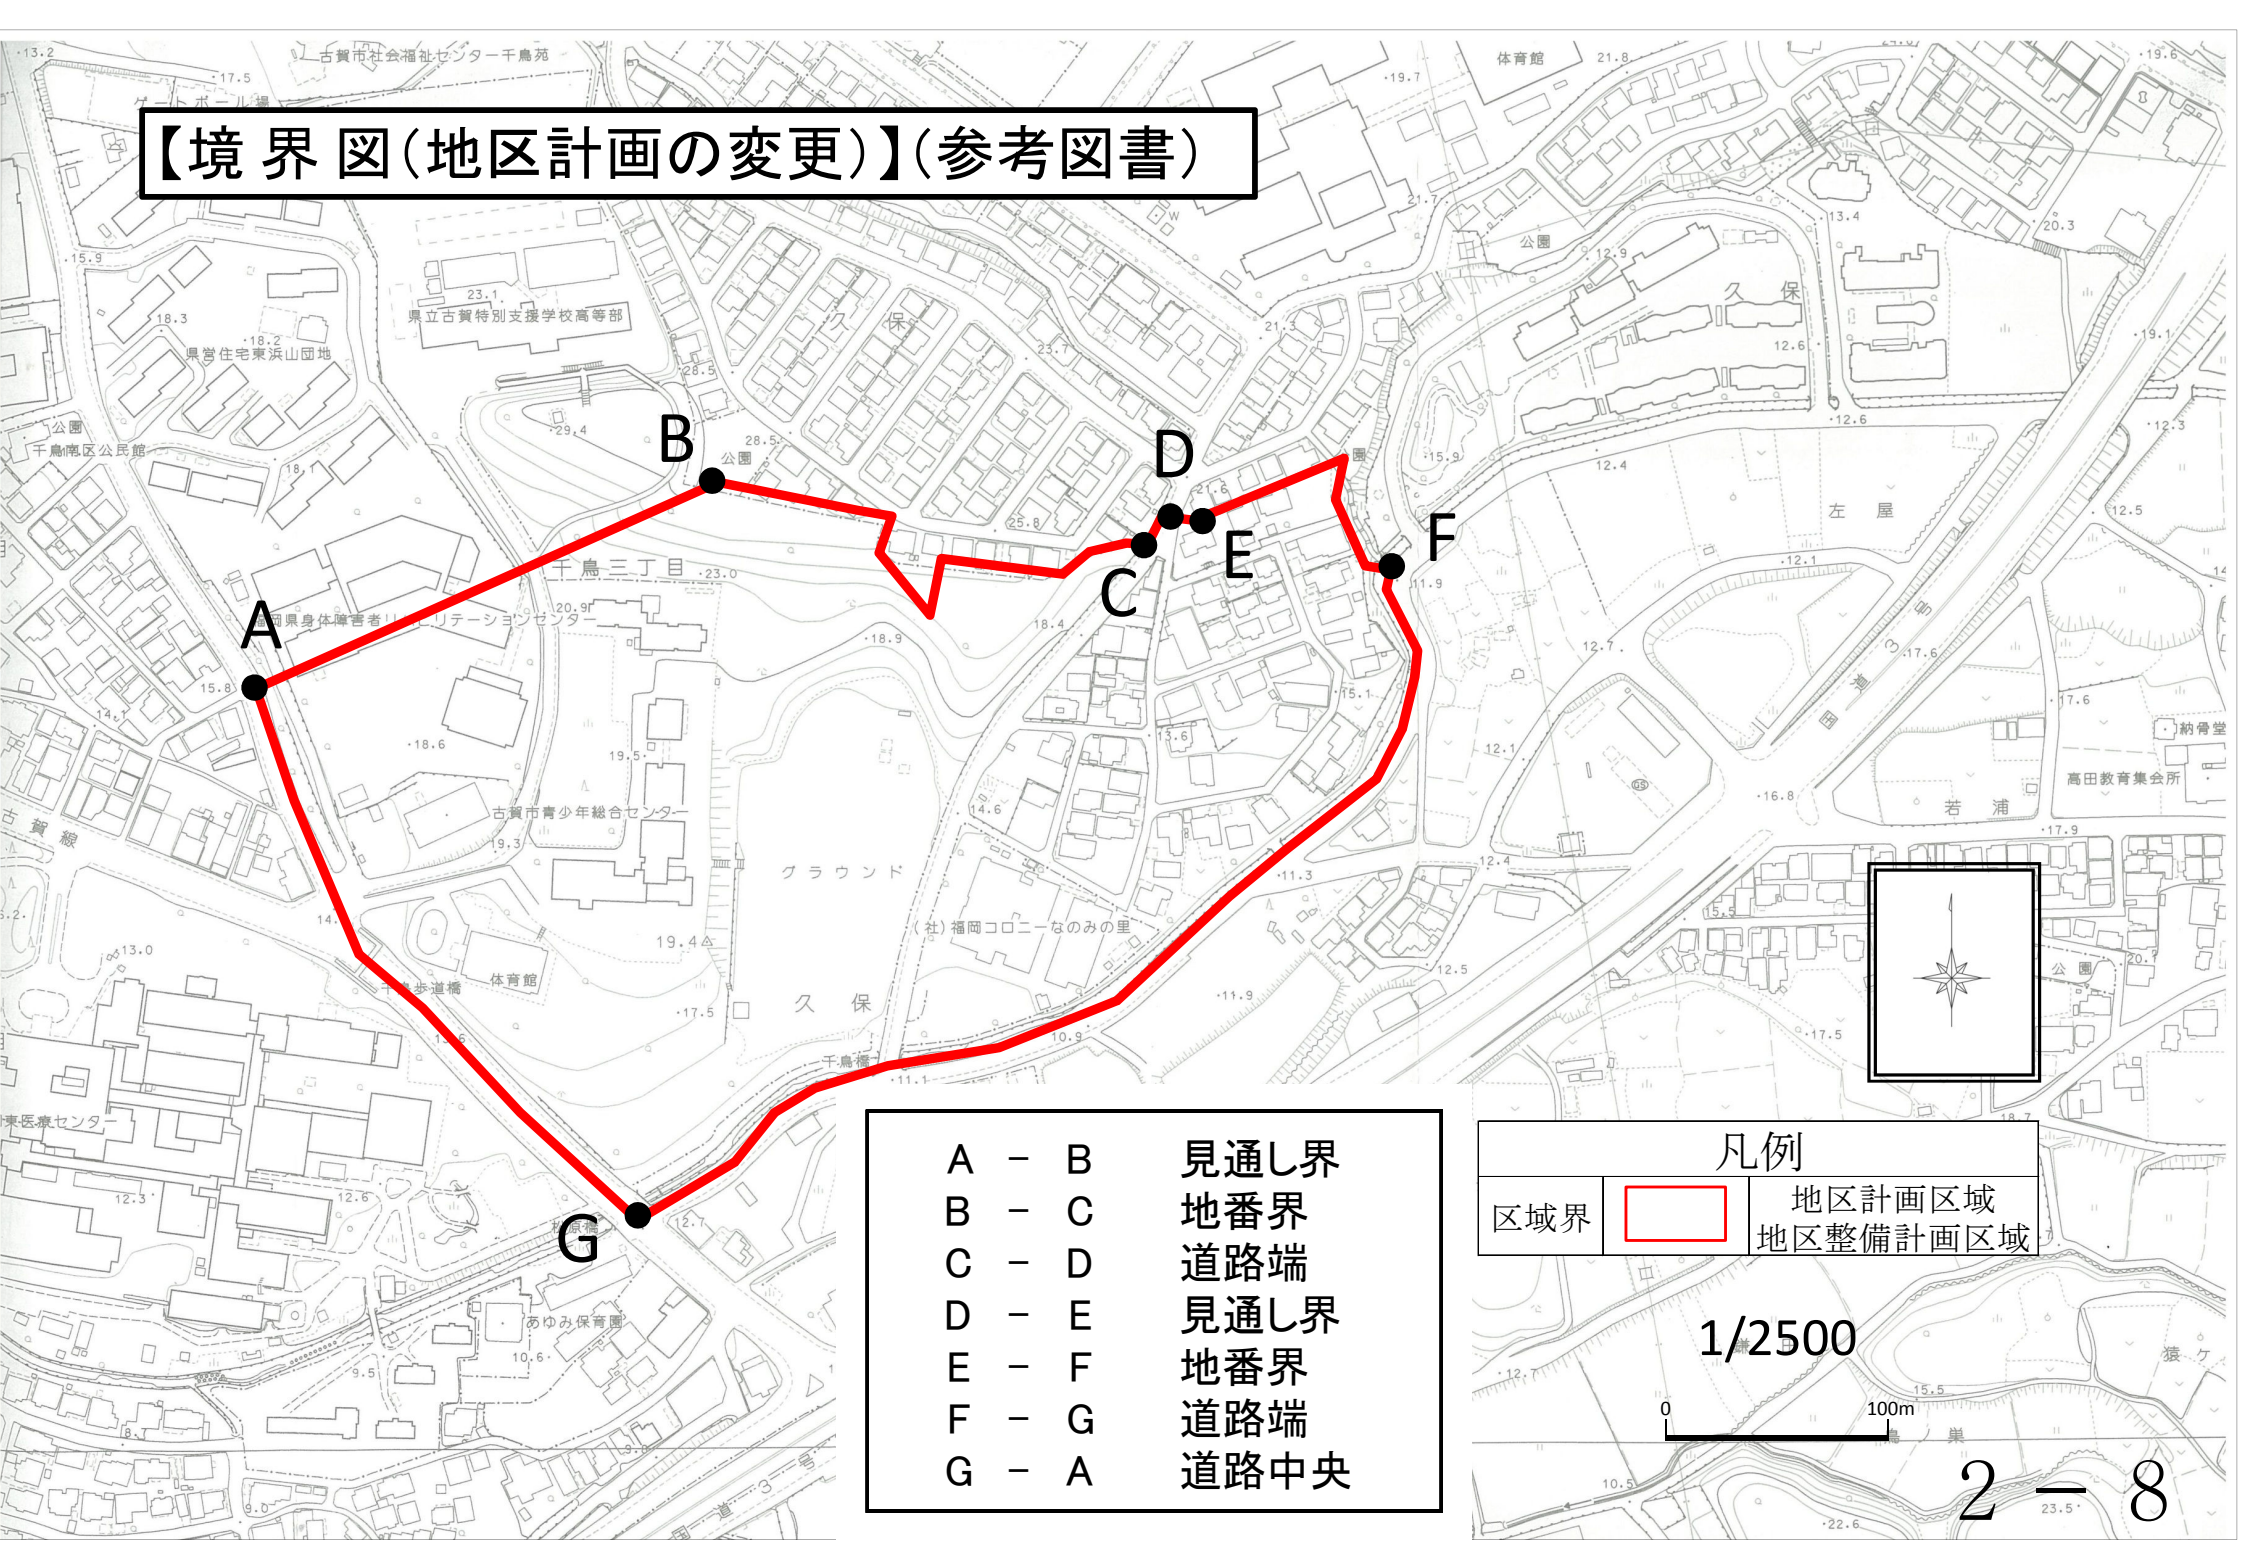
【境 界 図(地区計画の変更)】(参考図書)

古賀市社会福祉センター千鳥苑
体育館
県立古賀特別支援学校高等部
県営住宅東浜山団地
公園
千鳥南区公民館
久保
公園
千鳥三丁目
福岡県身体障害者リハビリテーションセンター
古賀市青少年総合センター
グラウンド
(社)福岡コロニーなのみの里
千鳥歩道橋
体育館
久保
千鳥橋
あゆみ保育園
左屋
若浦
納骨堂
高田教育集会所
公園

A
B
C
D
E
F
G

| A | − | B | 見通し界 |
|---|---|---|---|
| B | − | C | 地番界 |
| C | − | D | 道路端 |
| D | − | E | 見通し界 |
| E | − | F | 地番界 |
| F | − | G | 道路端 |
| G | − | A | 道路中央 |

凡例

| 区域界 | | 地区計画区域 地区整備計画区域 |
|---|---|---|

1/2500
0
100m

2 − 8